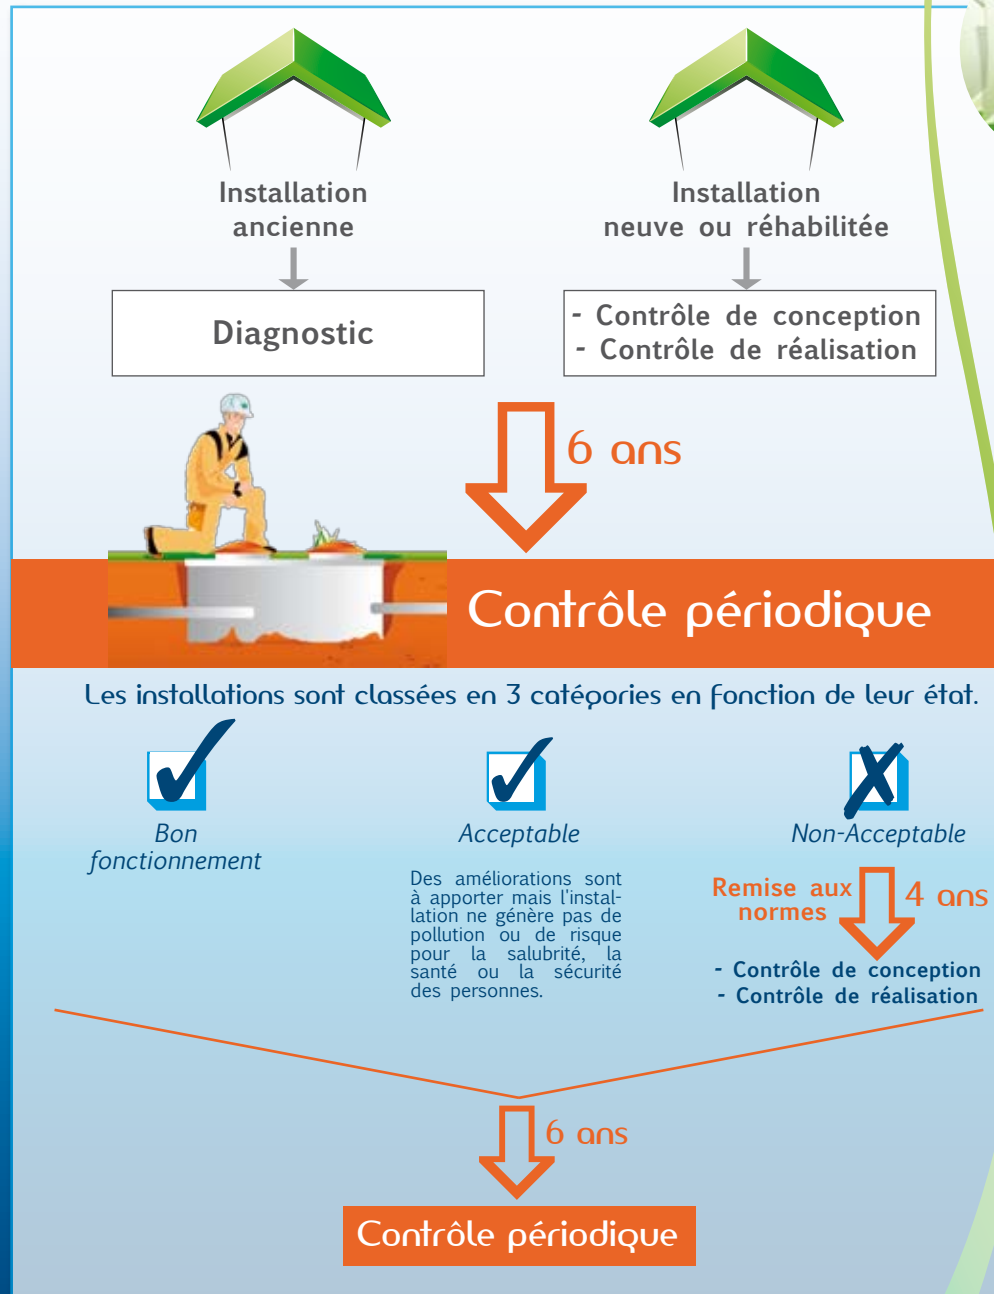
Installation ancienne

Diagnostic

Installation neuve ou réhabilitée

- Contrôle de conception
- Contrôle de réalisation

6 ans

Contrôle périodique

Les installations sont classées en 3 catégories en fonction de leur état.

Bon fonctionnement

Acceptable

Des améliorations sont à apporter mais l'installation ne génère pas de pollution ou de risque pour la salubrité, la santé ou la sécurité des personnes.

Non-Acceptable

Remise aux normes

4 ans

- Contrôle de conception
- Contrôle de réalisation

6 ans

Contrôle périodique